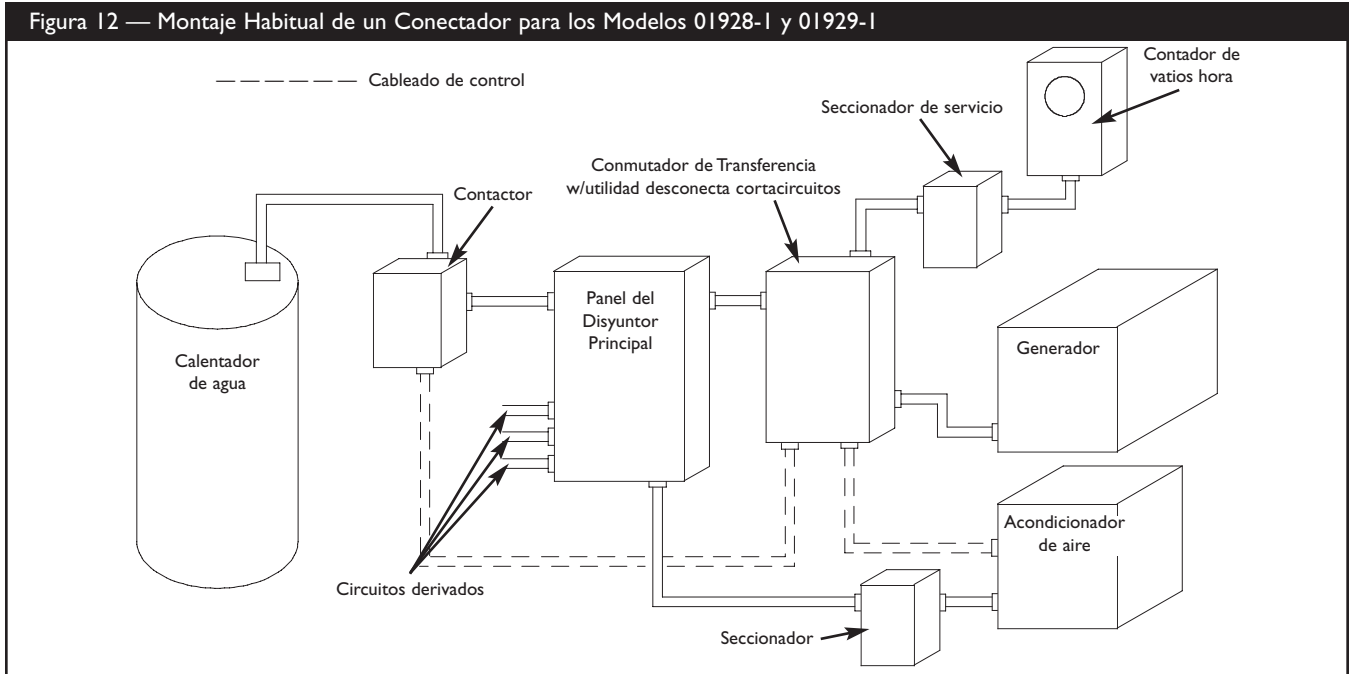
Figura 12 — Montaje Habitual de un Conectador para los Modelos 01928-1 y 01929-1

Cableado de control

Contador de vatios hora

Seccionador de servicio

Conmutador de Transferencia w/utilidad desconecta cortacircuitos

Contactor

Panel del Disyuntor Principal

Calentador de agua

Generador

Acondicionador de aire

Circuitos derivados

Seccionador